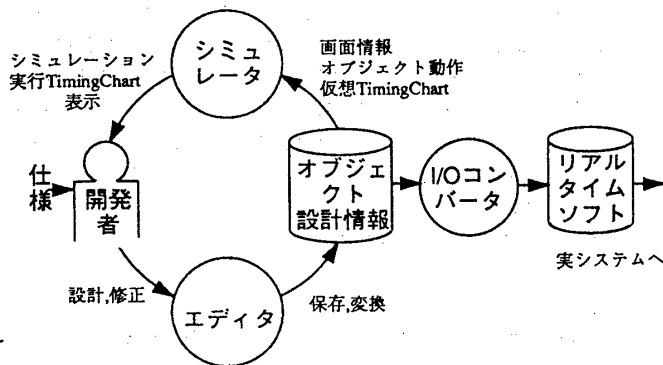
シミュレーション
実行TimingChart
表示

シミュレータ

画面情報
オブジェクト動作
仮想TimingChart

仕様

開発者

オブジェクト設計情報

I/Oコンバータ

リアルタイムソフト

実システムへ

設計,修正

エディタ

保存,変換